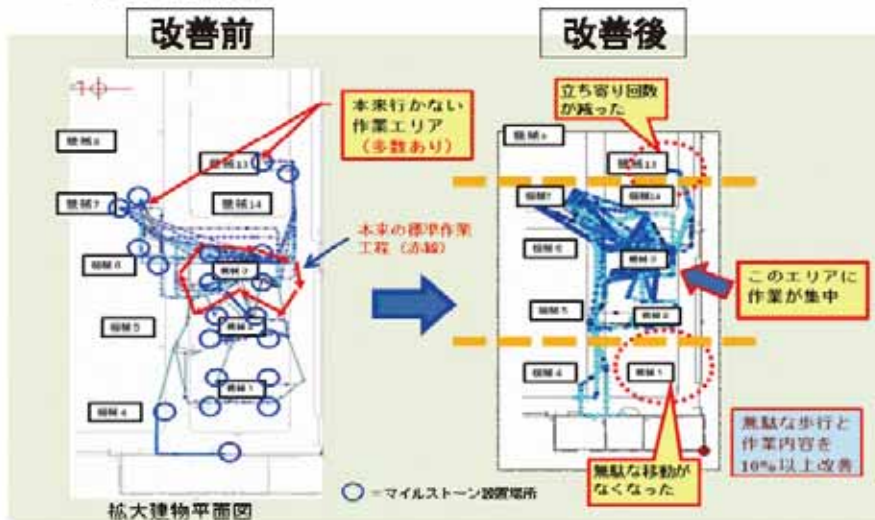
改善前

改善後

本来行かない作業エリア（多数あり）

立ち寄り回数が減った

機械8

機械13

機械7

機械14

本来の標準作業工程（赤線）

機械6

機械3

機械5

機械2

機械1

機械4

機械9

機械13

機械7

機械14

機械6

機械3

このエリアに作業が集中

機械5

機械2

機械4

機械1

無駄な歩行と作業内容を10%以上改善

無駄な移動がなくなった

拡大建物平面図

○ = マイルストーン設置場所